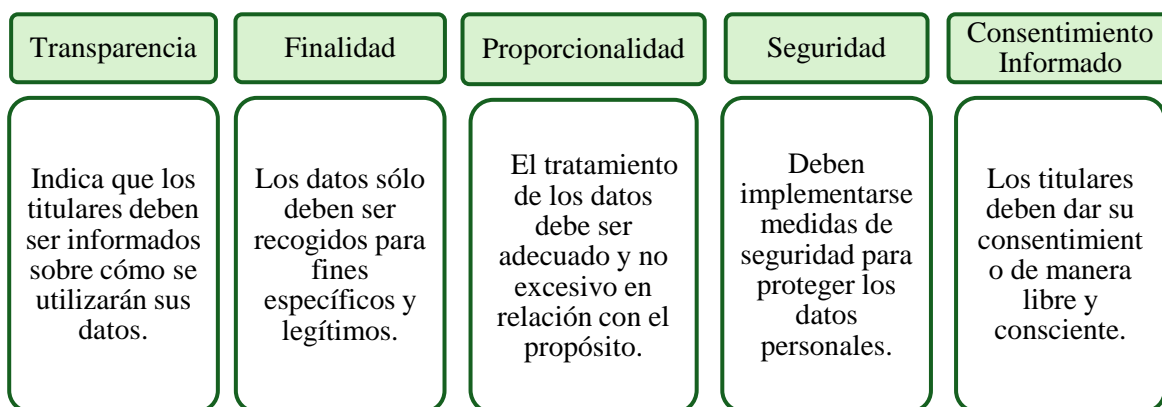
Transparencia

Indica que los titulares deben ser informados sobre cómo se utilizarán sus datos.

Finalidad

Los datos sólo deben ser recogidos para fines específicos y legítimos.

Proporcionalidad

El tratamiento de los datos debe ser adecuado y no excesivo en relación con el propósito.

Seguridad

Deben implementarse medidas de seguridad para proteger los datos personales.

Consentimiento Informado

Los titulares deben dar su consentimient o de manera libre y consciente.